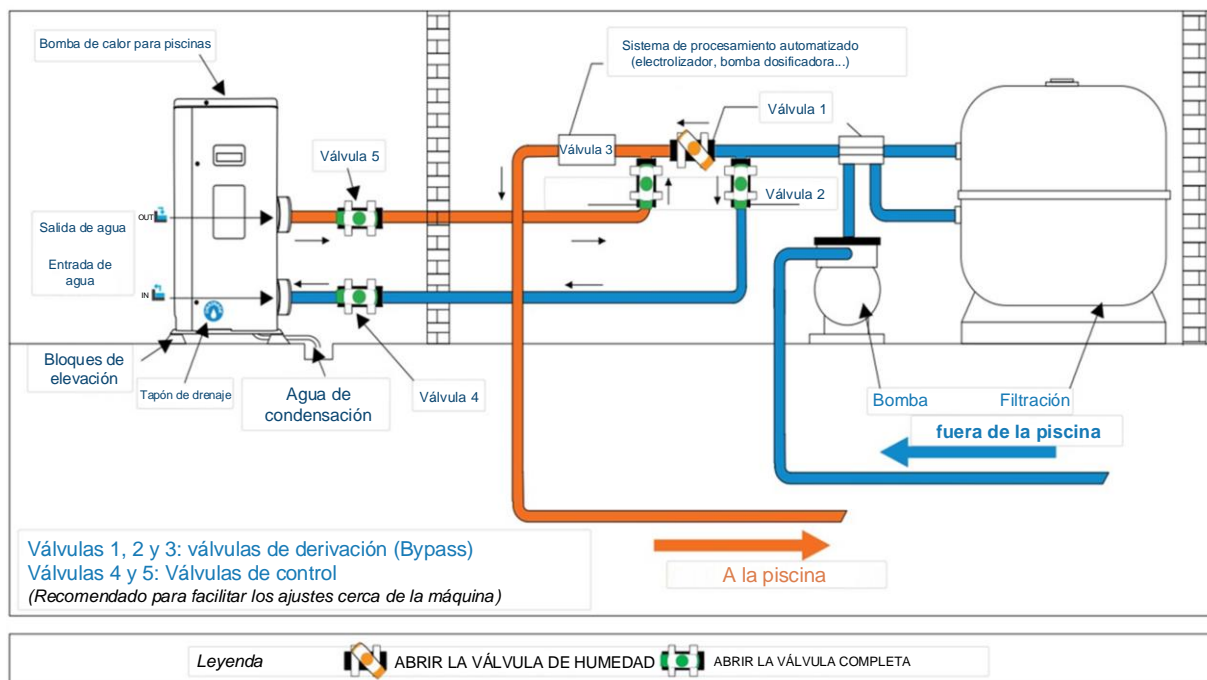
Bomba de calor para piscinas

Sistema de procesamiento automatizado (electrolizador, bomba dosificadora...)

Válvula 1

Válvula 3

Válvula 5

Válvula 2

OUT

Salida de agua

Entrada de agua

IN

Bloques de elevación

Tapón de drenaje

Agua de condensación

Válvula 4

Bomba

Filtración

fuera de la piscina

Válvulas 1, 2 y 3: válvulas de derivación (Bypass)
Válvulas 4 y 5: Válvulas de control
(Recomendado para facilitar los ajustes cerca de la máquina)

A la piscina

Leyenda ABRIR LA VÁLVULA DE HUMEDAD ABRIR LA VÁLVULA COMPLETA